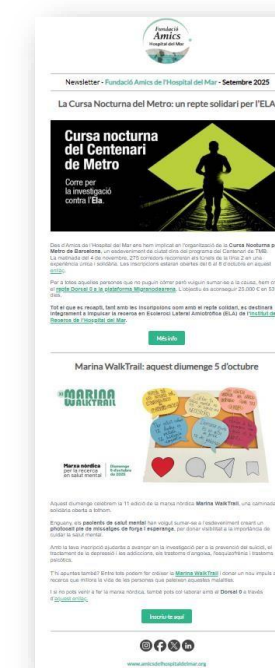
Fundació Amics Hospital del Mar

Newsletter - Fundació Amics de l'Hospital del Mar - Setembre 2025

La Cursa Nocturna del Metro: un repte solidari per l'ELA

Cursa nocturna del Centenari de Metro

Corre per la investigació contra l'ELA

Des d'Amics de l'Hospital del Mar ens hem implicat en l'organització de la Cursa Nocturna pel Metro de Barcelona, un esdeveniment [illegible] del programa del Centenari de TMB. La matinada del 4 de novembre, 275 corredors recorreran els túnels de la línia 2 en una experiència única i solidària. Les inscripcions estaran obertes del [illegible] i s'inclouen en aquest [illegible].

Per a totes aquelles persones que no puguin córrer però vulguin sumar-se a la causa, hem creat el repte Dorsal 0 a la plataforma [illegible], l'objectiu és aconseguir 25.000 € en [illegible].

Tot el que es recapti, tant amb les inscripcions com amb el repte solidari, es destinarà íntegrament a impulsar la recerca en Esclerosi Lateral Amiotròfica (ELA) de l'Institut de Recerca de l'Hospital del Mar.

Més info

Marina WalkTrail: aquest diumenge 5 d'octubre

#MARINA WALKTRAIL

Marxa nòrdica per la recerca en salut mental | Diumenge 5 d'octubre de 2025

Aquest diumenge celebrem la 1ª edició de la marxa nòrdica Marina WalkTrail, una caminada solidària oberta a tothom.

Enguany, els pacients de salut mental han volgut sumar-se a l'esdeveniment creant un photocall ple de missatges de força i esperança, per donar visibilitat a la importància de cuidar la salut mental.

Amb la teva inscripció ajudaràs a avançar en la investigació per a la prevenció del suïcidi, el tractament de la depressió i les addiccions, els trastorns d'angoixa, l'esquizofrènia i trastorns psicòtics.

T'hi apuntes també? Entre tots podem fer celebrar la Marina WalkTrail i donar un nou impuls a la recerca que millora la vida de les persones que pateixen aquestes malalties.

I si no pots venir a fer la marxa nòrdica, també pots col·laborar amb el Dorsal 0 a través d'aquest enllaç.

Inscriu-te aquí

www.amicsdelhospitaldelmar.org